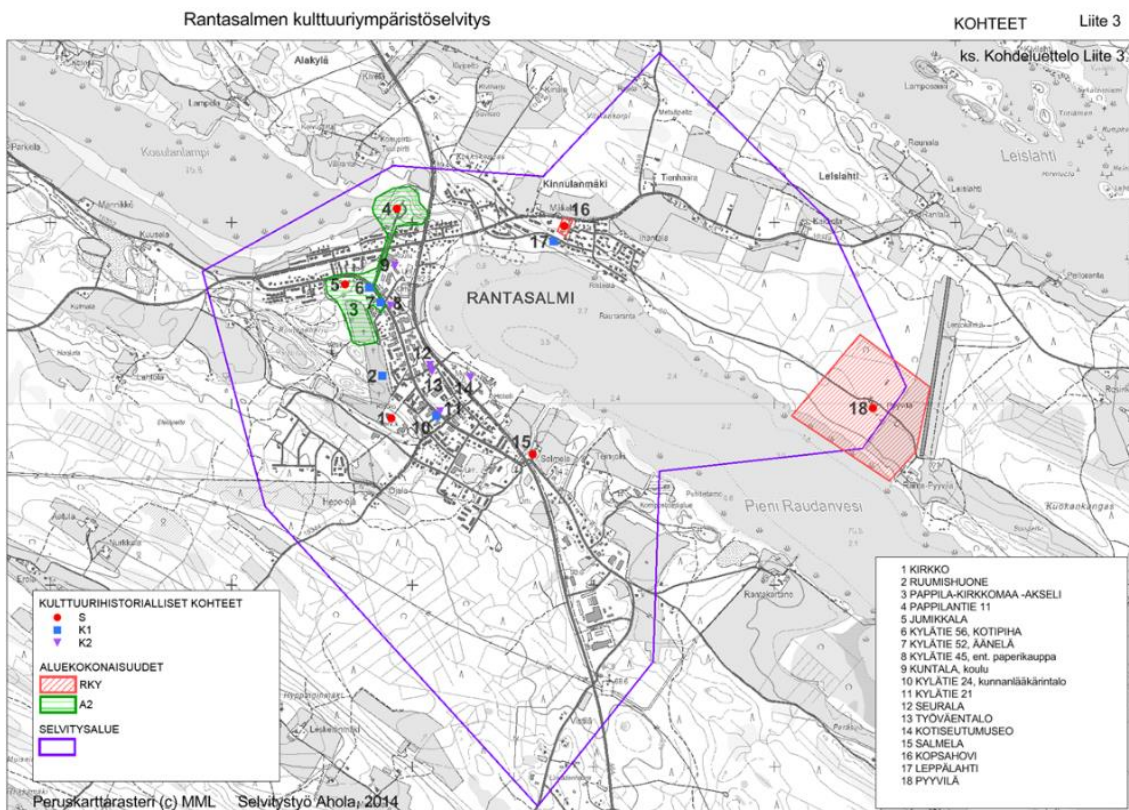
Rantasalmen kulttuuriympäristöselvitys

KOHTEET Liite 3

ks. Kohdeluettelo Liite 3.

Alakylä

Kosulanlampi

Kinnulanmäki

Tienhaara

Leislahti

Leislahti

RANTASALMI

Pieni Raudanvesi

Salmela

Kuokankangas

4 16 17 9 5 6 7 8 3 2 12 13 14 1 11 10 15 18

KULTTUURIHISTORIALLISET KOHTEET

S

K1

K2

ALUEKOKONAISUUDET

RKY

A2

SELVITYSALUE

1 KIRKKO
2 RUUMISHUONE
3 PAPPILA-KIRKKOMAA -AKSELI
4 PAPPILANTIE 11
5 JUMIKKALA
6 KYLÄTIE 56, KOTIPIHA
7 KYLÄTIE 52, ÄÄNELÄ
8 KYLÄTIE 45, ent. paperikauppa
9 KUNTALA, koulu
10 KYLÄTIE 24, kunnanlääkärintalo
11 KYLÄTIE 21
12 SEURALA
13 TYÖVÄENTALO
14 KOTISEUTUMUSEO
15 SALMELA
16 KOPSAHOVI
17 LEPPÄLAHTI
18 PYYVILÄ

Peruskarttarasteri (c) MML Selvitystyö Ahola, 2014